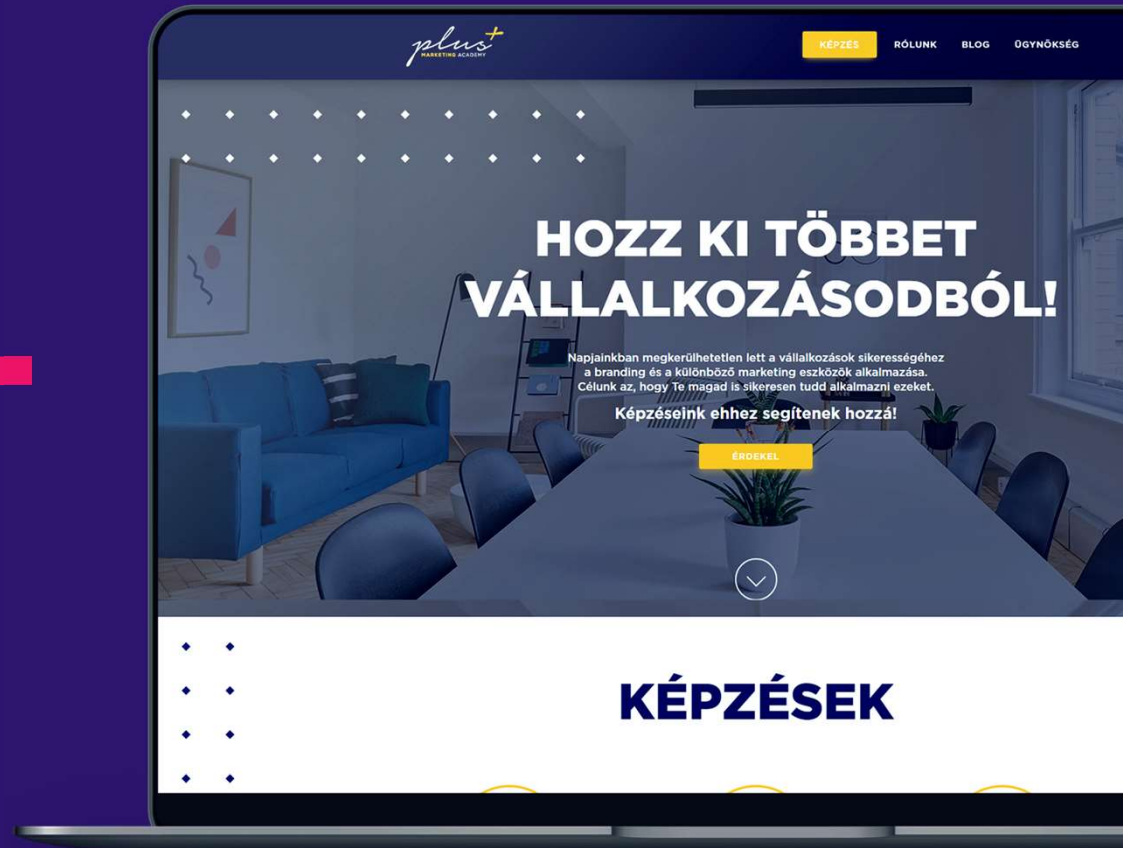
plus+
MARKETING ACADEMY

KÉPZÉS RÓLUNK BLOG ÜGYNÖKSÉG

HOZZ KI TÖBBET VÁLLALKOZÁSODBÓL!

Napjainkban megkerülhetetlen lett a vállalkozások sikerességéhez a branding és a különböző marketing eszközök alkalmazása. Célunk az, hogy Te magad is sikeresen tudd alkalmazni ezeket.

Képzéseink ehhez segítenek hozzá!

ÉRDEKEL

KÉPZÉSEK